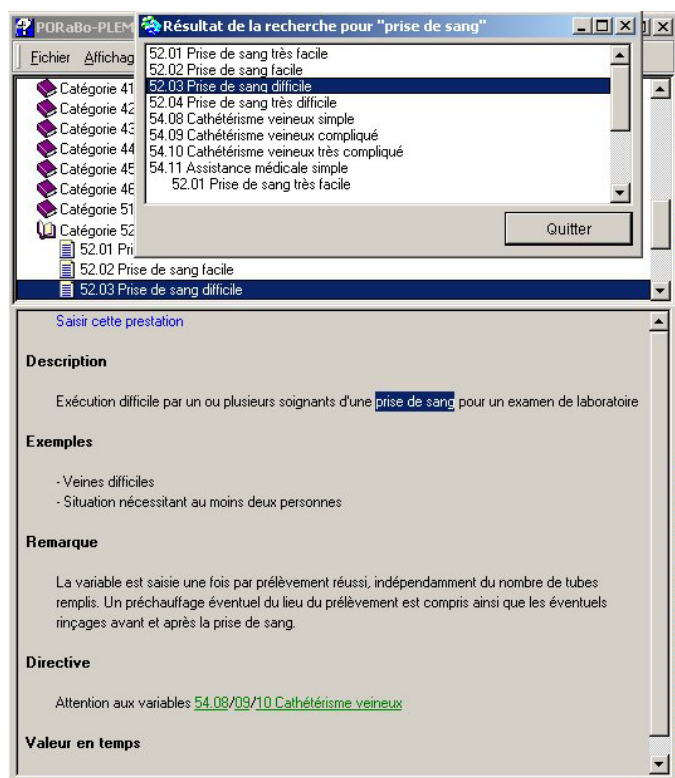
PORaBo-PLEM
Résultat de la recherche pour "prise de sang"

Fichier Affichag

Catégorie 41
Catégorie 42
Catégorie 43
Catégorie 44
Catégorie 45
Catégorie 46
Catégorie 51
Catégorie 52
52.01 Pri
52.02 Prise de sang facile
52.03 Prise de sang difficile

52.01 Prise de sang très facile
52.02 Prise de sang facile
52.03 Prise de sang difficile
52.04 Prise de sang très difficile
54.08 Cathétérisme veineux simple
54.09 Cathétérisme veineux compliqué
54.10 Cathétérisme veineux très compliqué
54.11 Assistance médicale simple
52.01 Prise de sang très facile

Quitter

Saisir cette prestation

Description

Exécution difficile par un ou plusieurs soignants d'une prise de sang pour un examen de laboratoire

Exemples

- Veines difficiles
- Situation nécessitant au moins deux personnes

Remarque

La variable est saisie une fois par prélèvement réussi, indépendamment du nombre de tubes remplis. Un préchauffage éventuel du lieu du prélèvement est compris ainsi que les éventuels rinçages avant et après la prise de sang.

Directive

Attention aux variables 54.08/09/10 Cathétérisme veineux

Valeur en temps